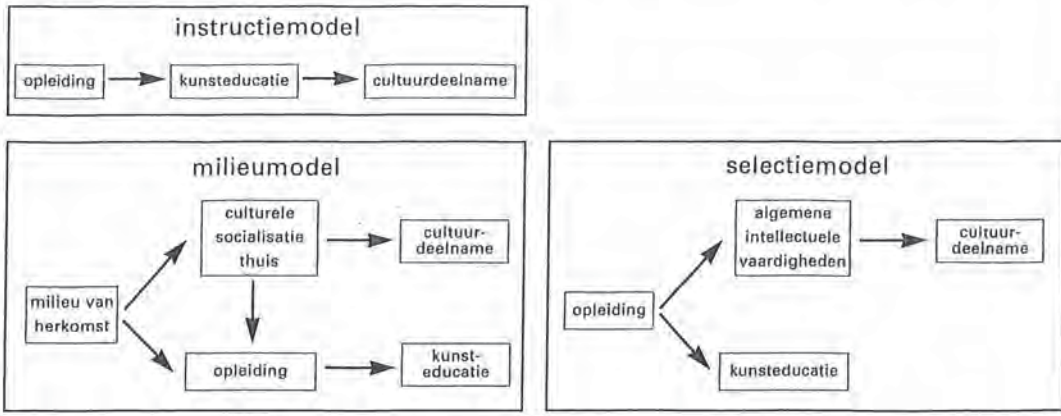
instructiemodel

opleiding

kunsteducatie

cultuurdeelname

milieumodel

culturele socialisatie thuis

cultuurdeelname

milieu van herkomst

opleiding

kunsteducatie

selectiemodel

algemene intellectuele vaardigheden

cultuurdeelname

opleiding

kunsteducatie